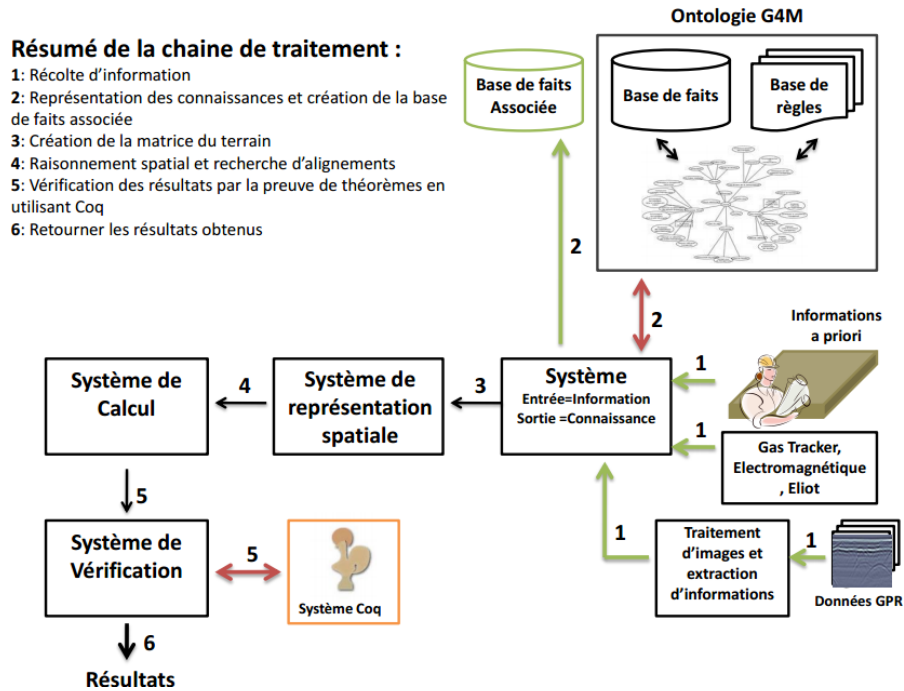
Résumé de la chaine de traitement :
1: Récolte d'information
2: Représentation des connaissances et création de la base de faits associée
3: Création de la matrice du terrain
4: Raisonnement spatial et recherche d'alignements
5: Vérification des résultats par la preuve de théorèmes en utilisant Coq
6: Retourner les résultats obtenus

Ontologie G4M

Base de faits Associée

Base de faits

Base de règles

2

2

Informations a priori

Système de Calcul

4

Système de représentation spatiale

3

Système
Entrée=Information
Sortie =Connaissance

1

1

Gas Tracker, Electromagnétique , Eliot

5

1

Traitement d'images et extraction d'informations

1

Système de Vérification

5

Système Coq

Données GPR

6

Résultats